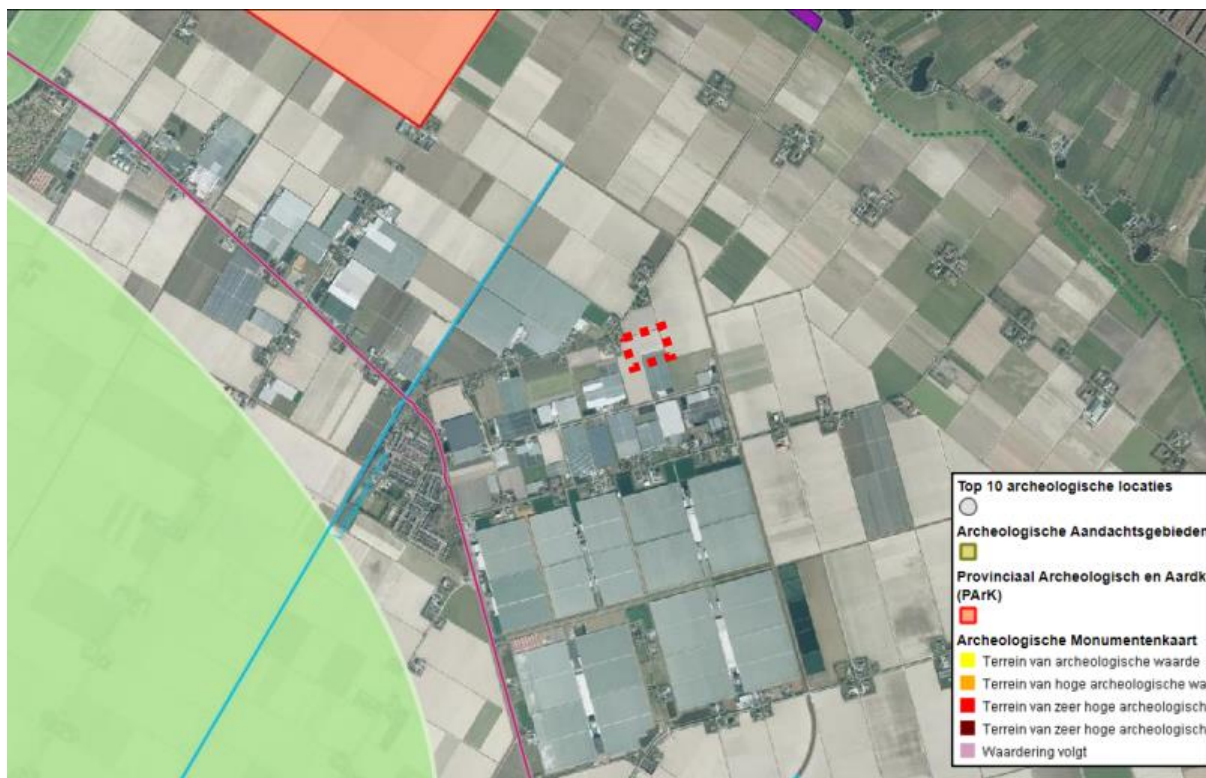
Top 10 archeologische locaties

Archeologische Aandachtsgebieden

Provinciaal Archeologisch en Aardk
(PArK)

Archeologische Monumentenkaart
Terrein van archeologische waarde
Terrein van hoge archeologische wa
Terrein van zeer hoge archeologisch
Terrein van zeer hoge archeologisch
Waardering volgt